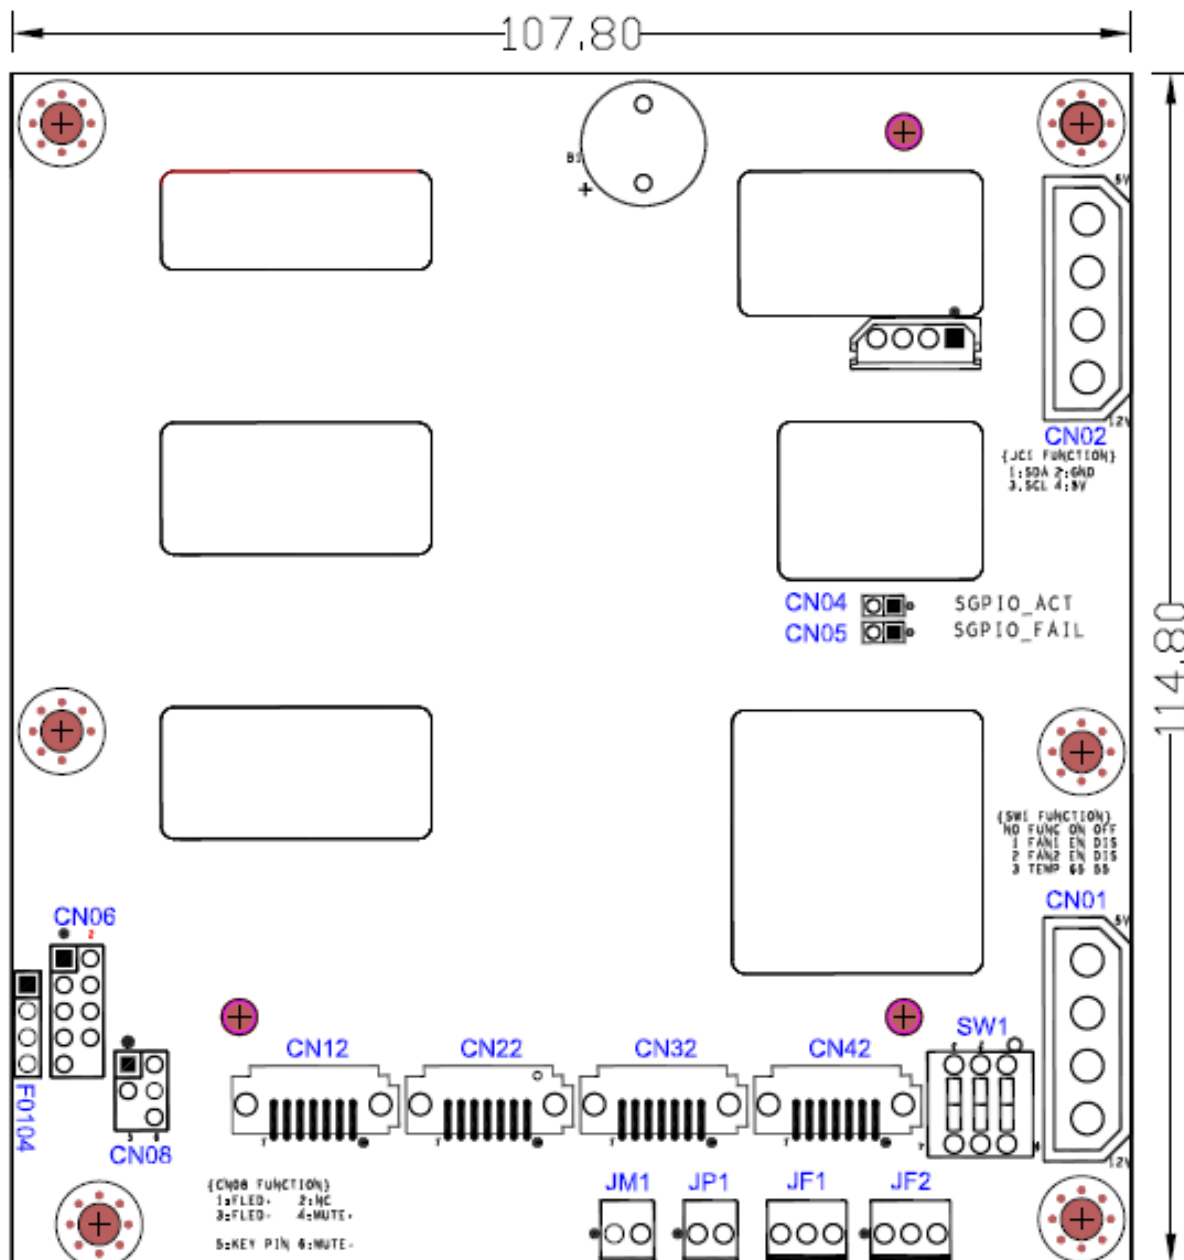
107.80

114.80

BI
+

5V
CN02
(JCI FUNCTION)
1:SDA 2:GND
3.SCL 4:5V
12V

CN04
CN05
SGPIO_ACT
SGPIO_FAIL

(SW1 FUNCTION)
NO FUNC ON OFF
1 FAN1 EN DIS
2 FAN2 EN DIS
3 TEMP 65 55

CN01
5V
12V

CN06
2

F0104

CN08

CN12
CN22
CN32
CN42
SW1

(CN08 FUNCTION)
1:FLED+ 2:NC
3:FLED- 4:MUTE+
5:KEY PIN 6:MUTE-

JM1
JP1
JF1
JF2